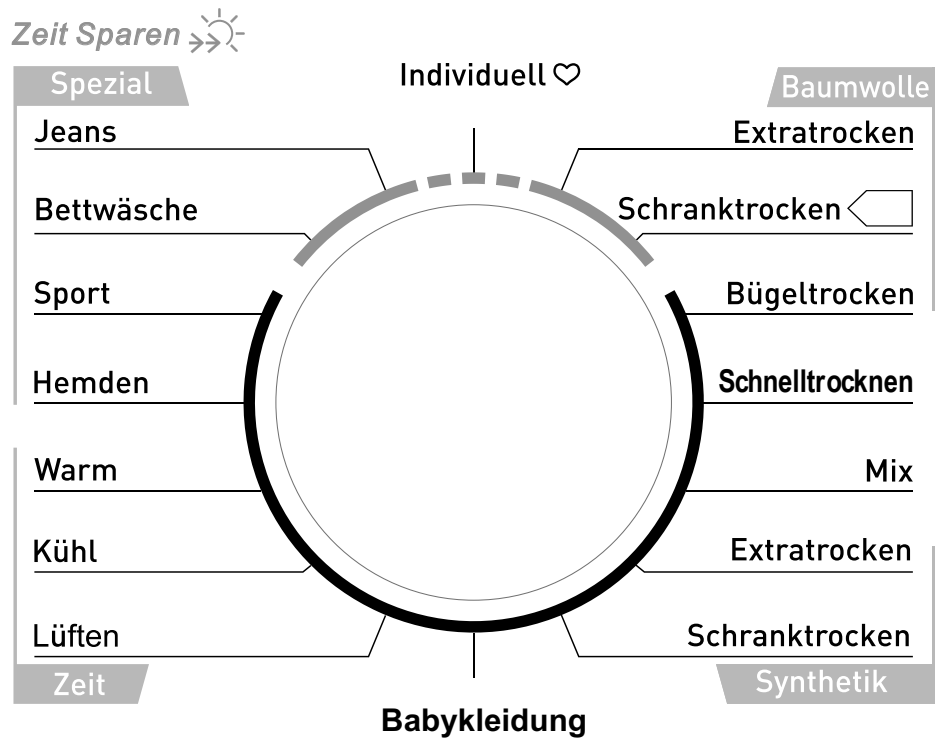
Zeit Sparen

Spezial

Jeans

Bettwäsche

Sport

Hemden

Warm

Kühl

Lüften

Zeit

Individuell ♡

Baumwolle

Extratrocken

Schranktrocken

Bügeltrocken

Schnelltrocknen

Mix

Extratrocken

Schranktrocken

Synthetik

Babykleidung